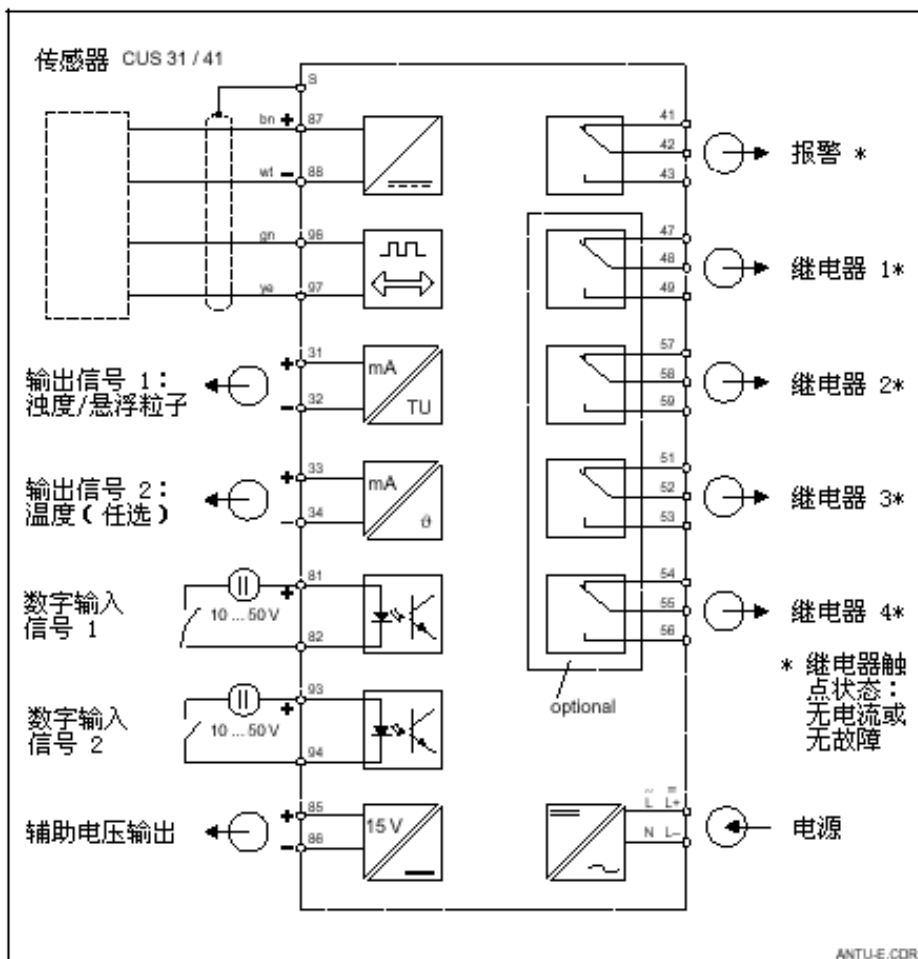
传感器 CUS 31 / 41

S
bn + 87
wt − 88
gn 96
ye 97

+ 31
mA
− 32
TU

输出信号 1：
浊度/悬浮粒子

+ 33
mA
− 34
$\vartheta$

输出信号 2：
温度（任选）

81
+
10 ... 50 V
82

数字输入
信号 1

93
+
10 ... 50 V
94

数字输入
信号 2

+ 85
15 V
− 86

辅助电压输出

41
42
43
报警 *

47
48
49
继电器 1*

57
58
59
继电器 2*

51
52
53
继电器 3*

54
55
56
继电器 4*

optional

* 继电器触
点状态：
无电流或
无故障

~ L
= L+
N L−
电源

ANTU-E.CDR